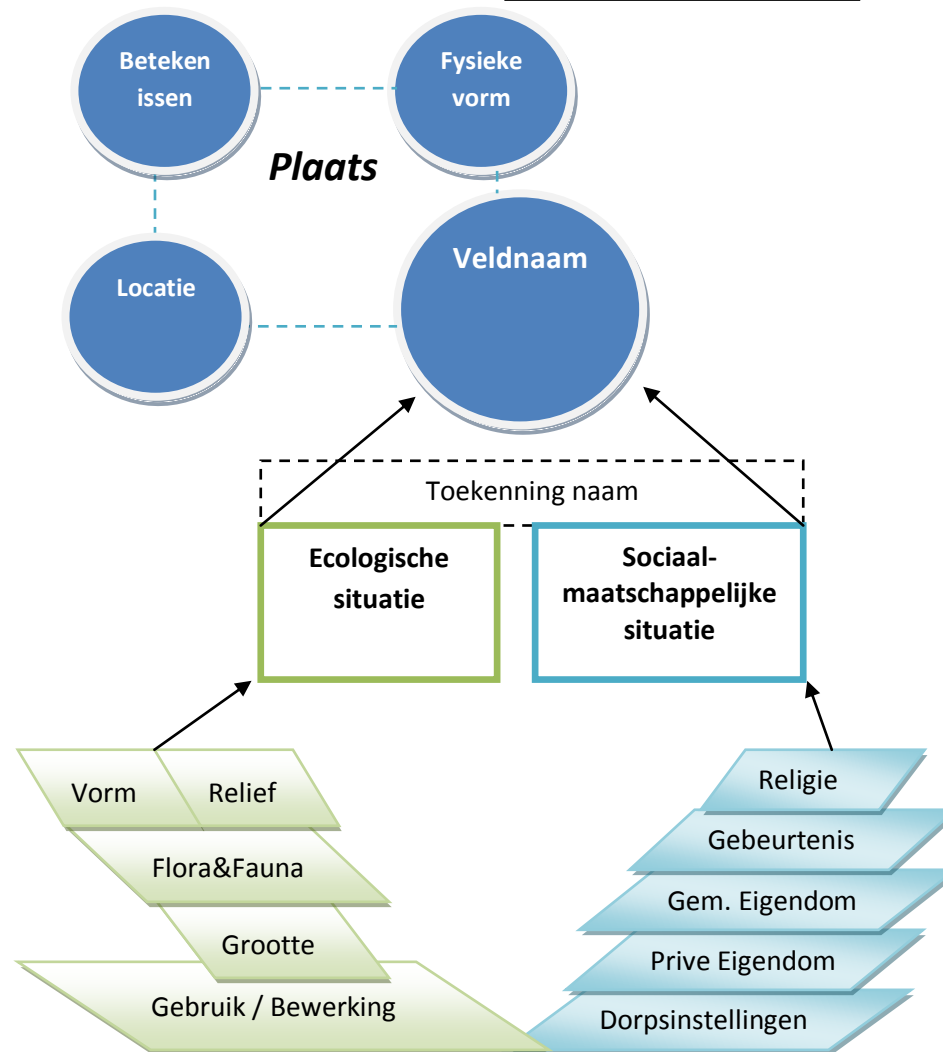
Beteken issen

Fysieke vorm

Plaats

Locatie

Veldnaam

Toekenning naam

Ecologische situatie

Sociaal-maatschappelijke situatie

Vorm

Relief

Flora&Fauna

Grootte

Gebruik / Bewerking

Religie

Gebeurtenis

Gem. Eigendom

Prive Eigendom

Dorpsinstellingen